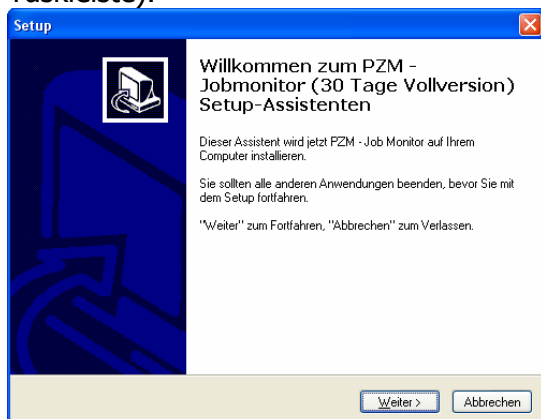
Taskleiste).

Setup

Willkommen zum PZM - Jobmonitor (30 Tage Vollversion) Setup-Assistenten

Dieser Assistent wird jetzt PZM - Job Monitor auf Ihrem Computer installieren.

Sie sollten alle anderen Anwendungen beenden, bevor Sie mit dem Setup fortfahren.

"Weiter" zum Fortfahren, "Abbrechen" zum Verlassen.

Weiter >
Abbrechen